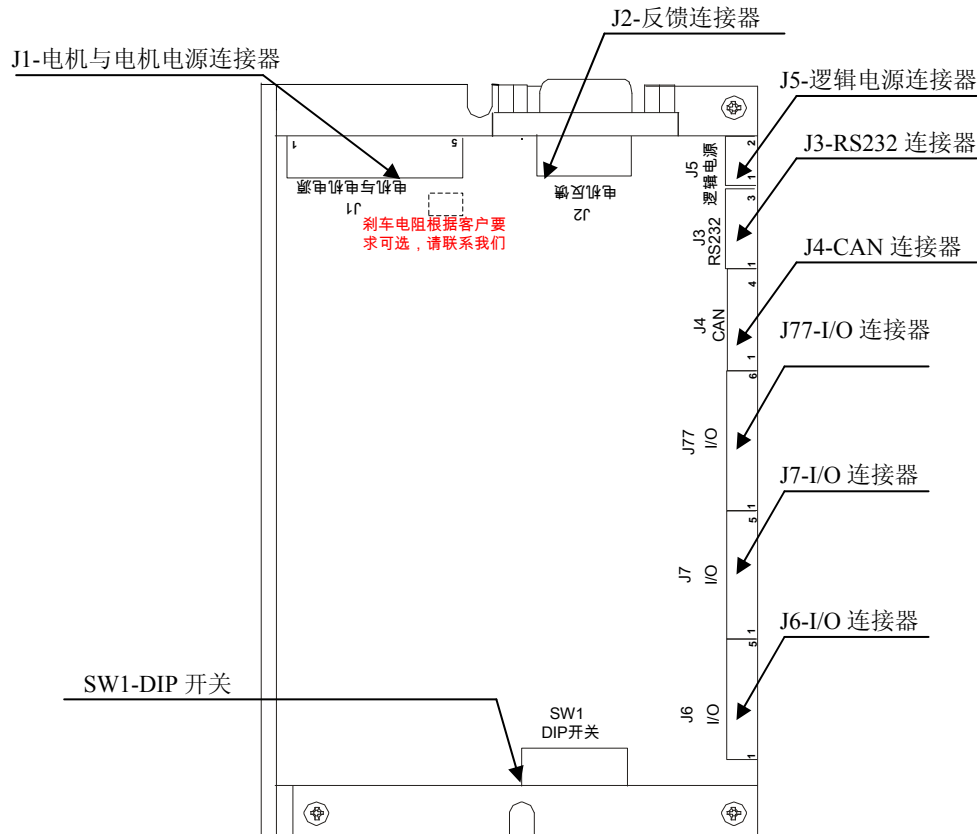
J2-反馈连接器

J1-电机与电机电源连接器

J5-逻辑电源连接器

J3-RS232 连接器

J4-CAN 连接器

J77-I/O 连接器

J7-I/O 连接器

J6-I/O 连接器

SW1-DIP 开关

1
5
电机与电机电源
J1

电机反馈
J2

刹车电阻根据客户要求可选，请联系我们

J5
逻辑电源
2
1

J3
RS232
3
1

J4
CAN
4
1

J77
I/O
6
1

J7
I/O
5
1

J6
I/O
5
1

SW1
DIP开关